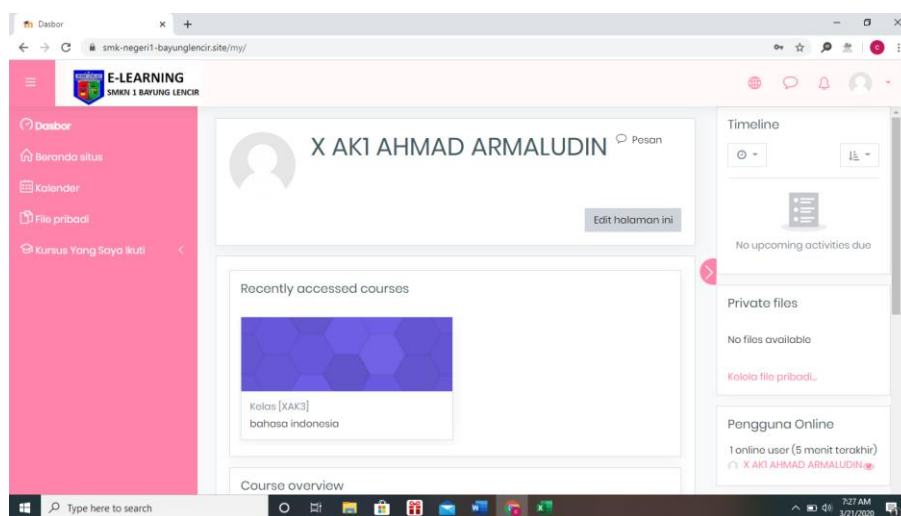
Dasbor
smk-negeri1-bayunglencir.site/my/

E-LEARNING
SMKN 1 BAYUNG LENCIR

Dasbor
Beranda situs
Kalender
File pribadi
Kursus Yang Saya Ikuti

X AK1 AHMAD ARMALUDIN
Pesan
Edit halaman ini

Recently accessed courses
Kelas [XAK3]
bahasa indonesia

Course overview

Timeline
No upcoming activities due

Private files
No files available
Kelola file pribadi...

Pengguna Online
1 online user (5 menit terakhir)
X AK1 AHMAD ARMALUDIN

Type here to search
7:27 AM
3/21/2020